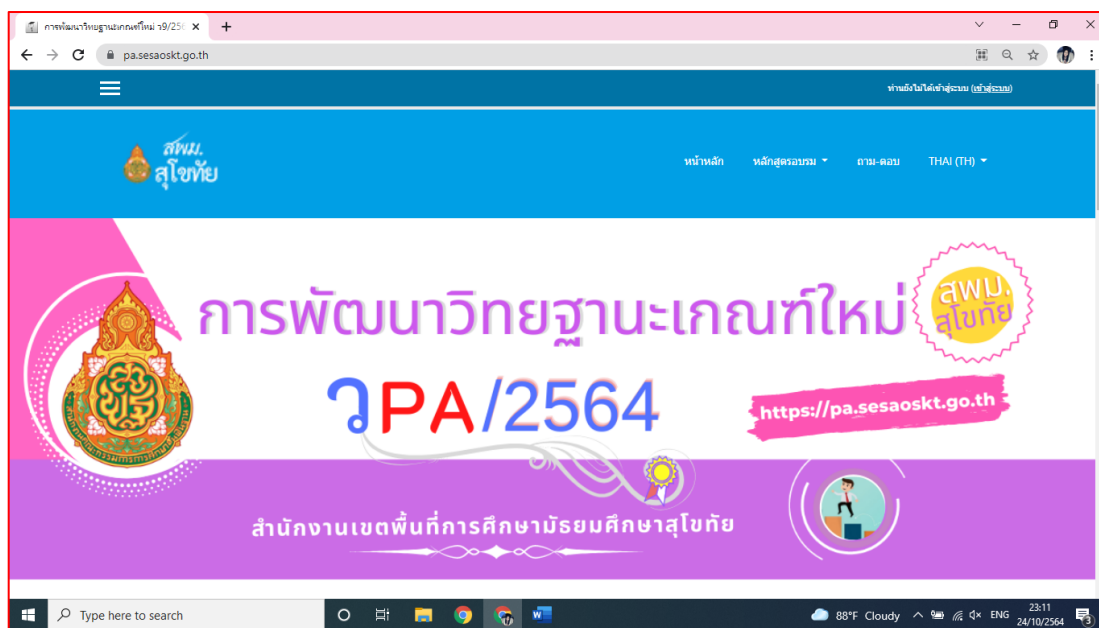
การพัฒนาวิทยฐานะเกณฑ์ใหม่ ว9/256 ×
+
pa.sesaoskt.go.th

ท่านยังไม่ได้เข้าสู่ระบบ (เข้าสู่ระบบ)

สพม. สุโขทัย

หน้าหลัก หลักสูตรอบรม ถาม-ตอบ THAI (TH)

การพัฒนาวิทยฐานะเกณฑ์ใหม่

สพม. สุโขทัย

ว PA/2564

https://pa.sesaoskt.go.th

สำนักงานเขตพื้นที่การศึกษามัธยมศึกษาสุโขทัย

Type here to search

88°F Cloudy ENG 23:11 24/10/2564